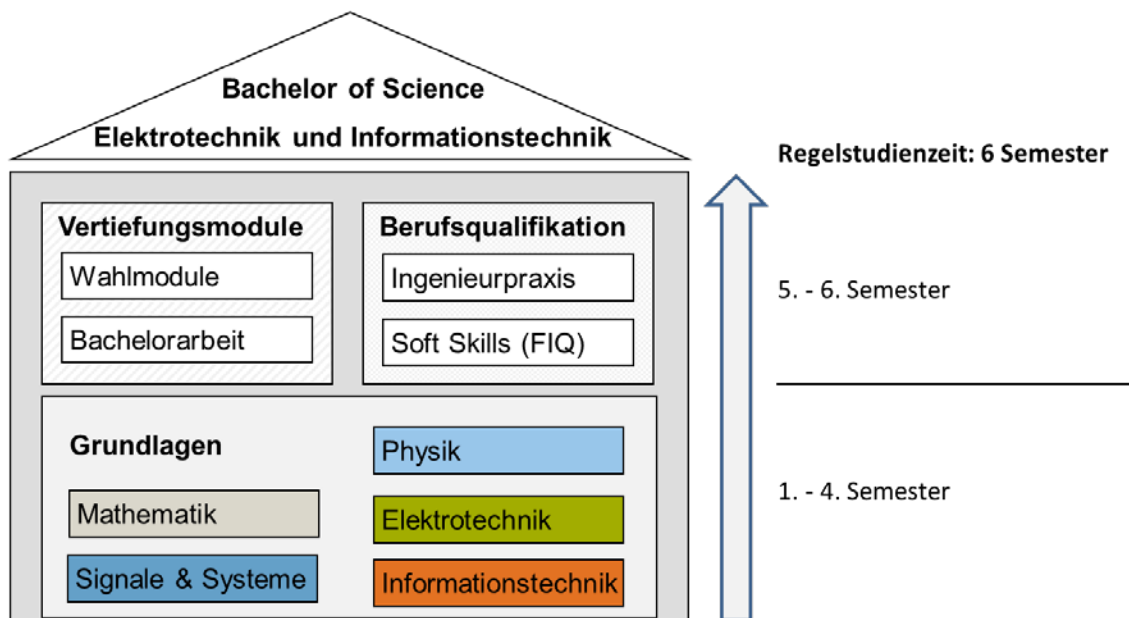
Bachelor of Science
Elektrotechnik und Informationstechnik

Regelstudienzeit: 6 Semester

Vertiefungsmodule
Wahlmodule
Bachelorarbeit

Berufsqualifikation
Ingenieurpraxis
Soft Skills (FIQ)

5. - 6. Semester

Grundlagen
Physik
Mathematik
Elektrotechnik
Signale & Systeme
Informationstechnik

1. - 4. Semester